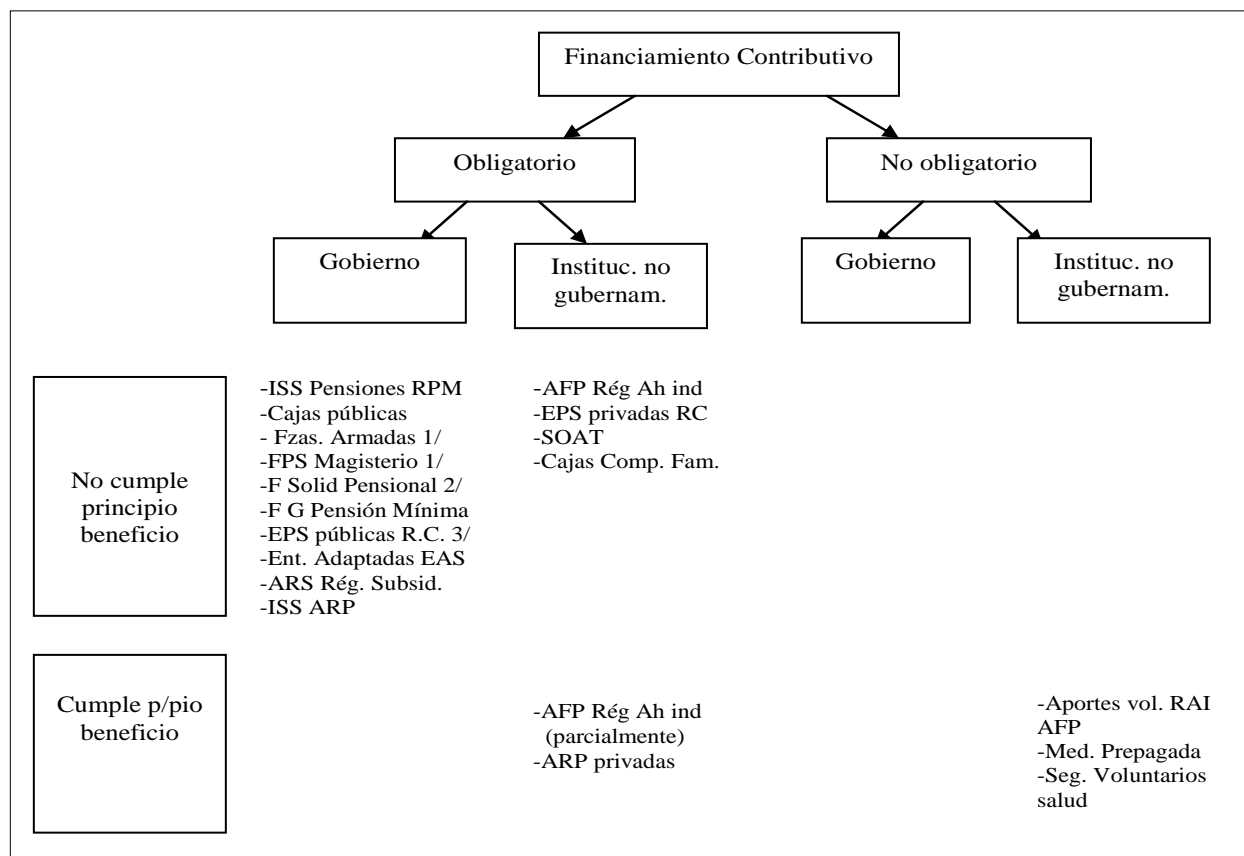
Financiamiento Contributivo

Obligatorio

No obligatorio

Gobierno

Instituc. no gubernam.

Gobierno

Instituc. no gubernam.

No cumple principio beneficio

-ISS Pensiones RPM
-Cajas públicas
- Fzas. Armadas 1/
-FPS Magisterio 1/
-F Solid Pensional 2/
-F G Pensión Mínima
-EPS públicas R.C. 3/
-Ent. Adaptadas EAS
-ARS Rég. Subsid.
-ISS ARP

-AFP Rég Ah ind
-EPS privadas RC
-SOAT
-Cajas Comp. Fam.

Cumple p/pio beneficio

-AFP Rég Ah ind (parcialmente)
-ARP privadas

-Aportes vol. RAI AFP
-Med. Prepagada
-Seg. Voluntarios salud